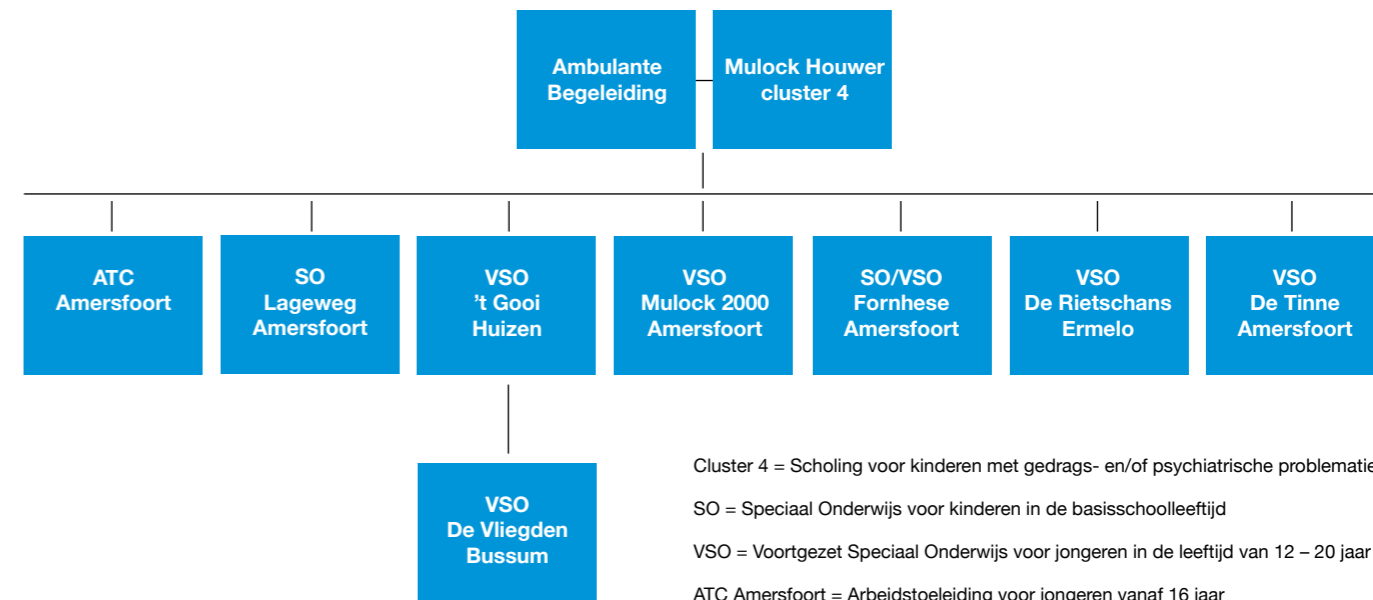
Ambulante Begeleiding

Mulock Houwer cluster 4

ATC Amersfoort

SO Lageweg Amersfoort

VSO 't Gooi Huizen

VSO Mulock 2000 Amersfoort

SO/VSO Fornhese Amersfoort

VSO De Rietschans Ermelo

VSO De Tinne Amersfoort

VSO De Vliegden Bussum

Cluster 4 = Scholing voor kinderen met gedrags- en/of psychiatrische problematie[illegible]

SO = Speciaal Onderwijs voor kinderen in de basisschoolleeftijd

VSO = Voortgezet Speciaal Onderwijs voor jongeren in de leeftijd van 12 – 20 jaar

ATC Amersfoort = Arbeidstoeleiding voor jongeren vanaf 16 jaar